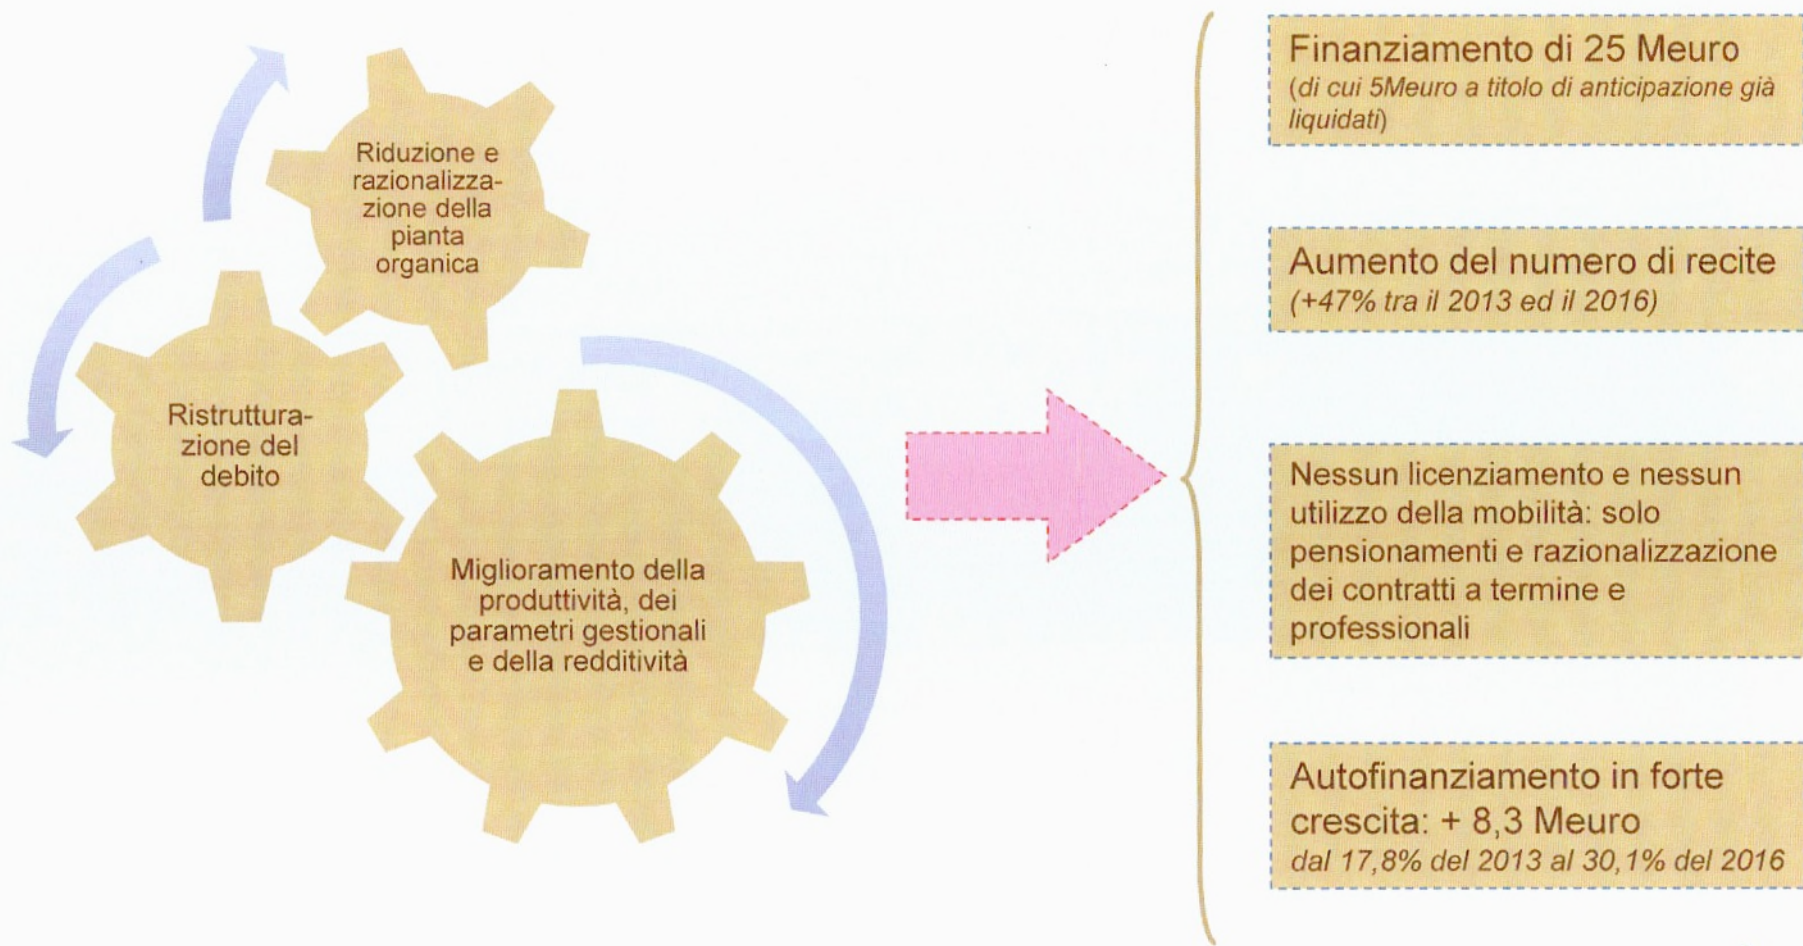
Riduzione e razionalizzazione della pianta organica

Ristrutturazione del debito

Miglioramento della produttività, dei parametri gestionali e della redditività

Finanziamento di 25 Meuro
(di cui 5Meuro a titolo di anticipazione già liquidati)

Aumento del numero di recite
(+47% tra il 2013 ed il 2016)

Nessun licenziamento e nessun utilizzo della mobilità: solo pensionamenti e razionalizzazione dei contratti a termine e professionali

Autofinanziamento in forte crescita: + 8,3 Meuro
dal 17,8% del 2013 al 30,1% del 2016